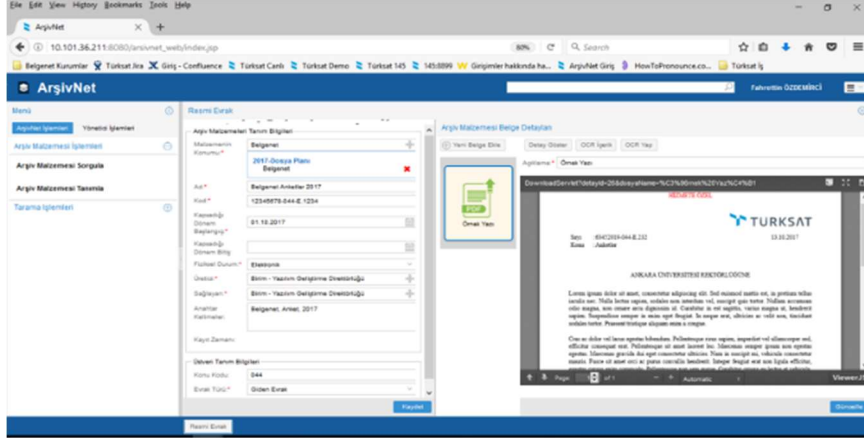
File Edit View History Bookmarks Tools Help

ArşivNet

10.101.36.211:8080/arsivnet_web/index.jsp

80% Search

Belgenet Kurumlar Türksat Jira Giriş - Confluence Türksat Canlı Türksat Demo Türksat 145 145:8899 Girişimler hakkında ha... ArşivNet Giriş HowToPronounce.co... Türksat İş

ArşivNet

Fahrettin ÖZDEMİRCİ

Menü

Arşivleme İşlemleri Yönetici İşlemleri

Arşiv Malzemesi İşlemleri

Arşiv Malzemesi Sorgula

Arşiv Malzemesi Tanımla

Tarama İşlemleri

Resmi Evrak

Arşiv Malzemeleri Tanım Bilgileri

Malzemenin Konumu:* Belgenet

2017-Dosya Planı
Belgenet

Adı* Belgenet Anlaşmalar 2017

Kodu* 12345678-044-E.1234

Kapsadığı Dönem Başlangıç* 01.10.2017

Kapsadığı Dönem Bitiş

Fiziksel Durum:* Elektronik

Üreten:* Birim - Yazılım Geliştirme Direktörlüğü

Sağlayan:* Birim - Yazılım Geliştirme Direktörlüğü

Anahtar Kelimeler: Belgenet, Arkeli, 2017

Kayıt Zamanı:

Evrak Tanım Bilgileri

Konu Kodu 044

Evrak Türü:* Giden Evrak

Kaydet

Arşiv Malzemesi Belge Detayları

Yeni Belge Ekle Detay Göster OCR İçerik OCR Yap

Örnek Yazı

Açıklama:* Örnek Yazı

DownloadServlet?detayId=26&dosyaName=%C3%96rnek%20Yaz%C4%B1

HİZMETE ÖZEL

TÜRKSAT

Sayı : 45452010-044-E.232 13.10.2017
Konu : Anlaşma

ANKARA ÜNİVERSİTESİ REKTÖRLÜĞÜNE

Lorem ipsum dolor sit amet, consectetur adipiscing elit. Sed euismod mattis est, in pretium tellus iaculis nec. Nulla lectus sapien, sodales non interdum vel, suscipit quis tortor. Nullam accumsan odio magna, non ornare arcu dignissim id. Curabitur in est sagittis, varius magna at, hendrerit sapien. Suspendisse semper in urna eget feugiat. In neque est, ultrices ac velit non, tincidunt sodales tortor. Praesent tristique aliquam enim a congue.

Cras ac dolor vel lacus egestas bibendum. Pellentesque risus sapien, imperdiet vel ullamcorper sed, efficitur consequat nisi. Pellentesque sit amet laoreet leo. Maecenas semper ipsum non egestas egestas. Maecenas gravida dui eget consectetur ultricies. Nam in suscipit mi, vehicula consectetur mauris. Fusce sit amet orci ac purus convallis hendrerit. Integer feugiat erat non ligula efficitur,

Page 1 of 1 Automatic

Viewer.

Güncelle

Resmi Evrak